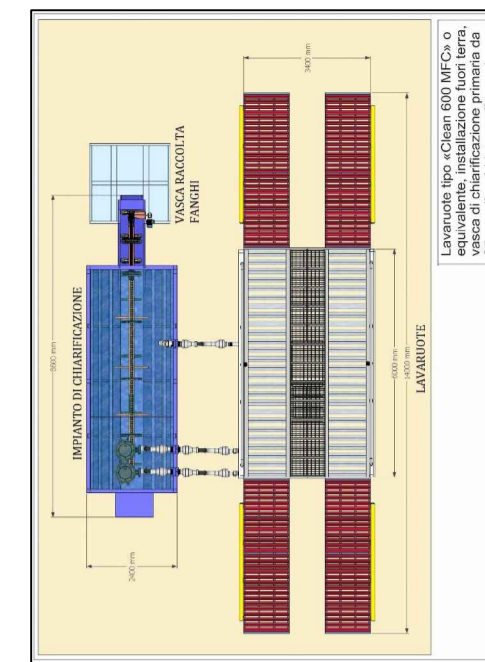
VASCA RACCOLTA FANGHI

IMPIANTO DI CHIARIFICAZIONE

8000 mm

2400 mm

3400 mm

5000 mm

14000 mm

LAVARUOTE

Lavaruote tipo «Clean 600 MFC» o equivalente, installazione fuori terra, vasca di chiarificazione primaria da